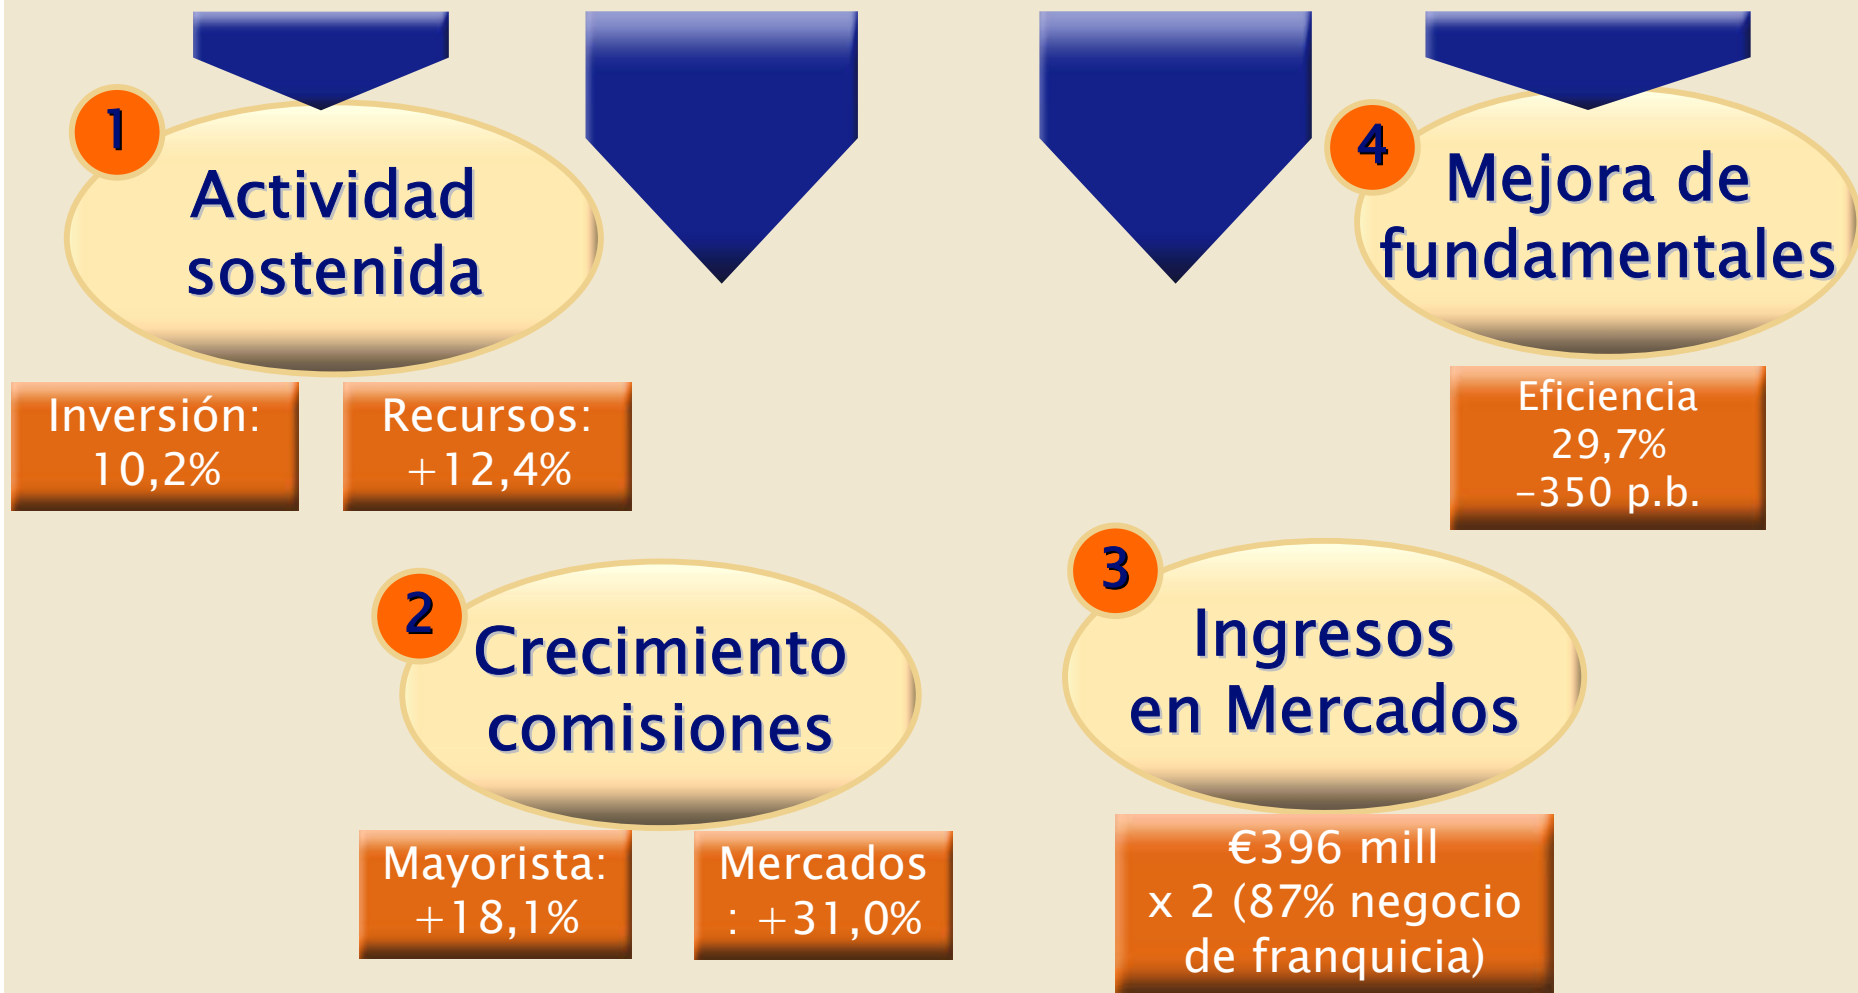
1
Actividad sostenida

Inversión: 10,2%

Recursos: +12,4%

4
Mejora de fundamentales

Eficiencia 29,7% -350 p.b.

2
Crecimiento comisiones

Mayorista: +18,1%

Mercados : +31,0%

3
Ingresos en Mercados

€396 mill x 2 (87% negocio de franquicia)